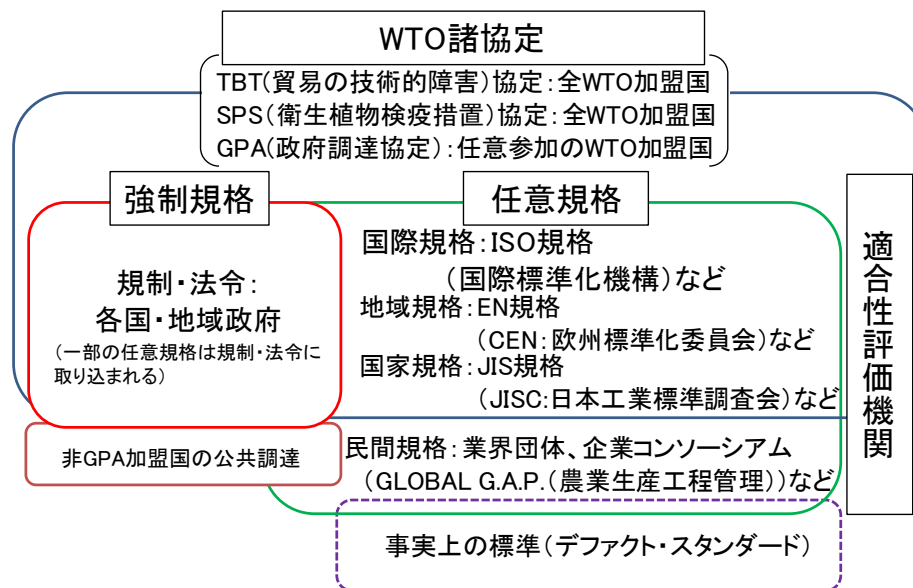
WTO諸協定

TBT(貿易の技術的障害)協定:全WTO加盟国
SPS(衛生植物検疫措置)協定:全WTO加盟国
GPA(政府調達協定):任意参加のWTO加盟国

強制規格

規制・法令:
各国・地域政府
(一部の任意規格は規制・法令に取り込まれる)

任意規格

国際規格:ISO規格
(国際標準化機構)など
地域規格:EN規格
(CEN:欧州標準化委員会)など
国家規格:JIS規格
(JISC:日本工業標準調査会)など

非GPA加盟国の公共調達

民間規格:業界団体、企業コンソーシアム
(GLOBAL G.A.P.(農業生産工程管理))など

事実上の標準(デファクト・スタンダード)

適合性評価機関